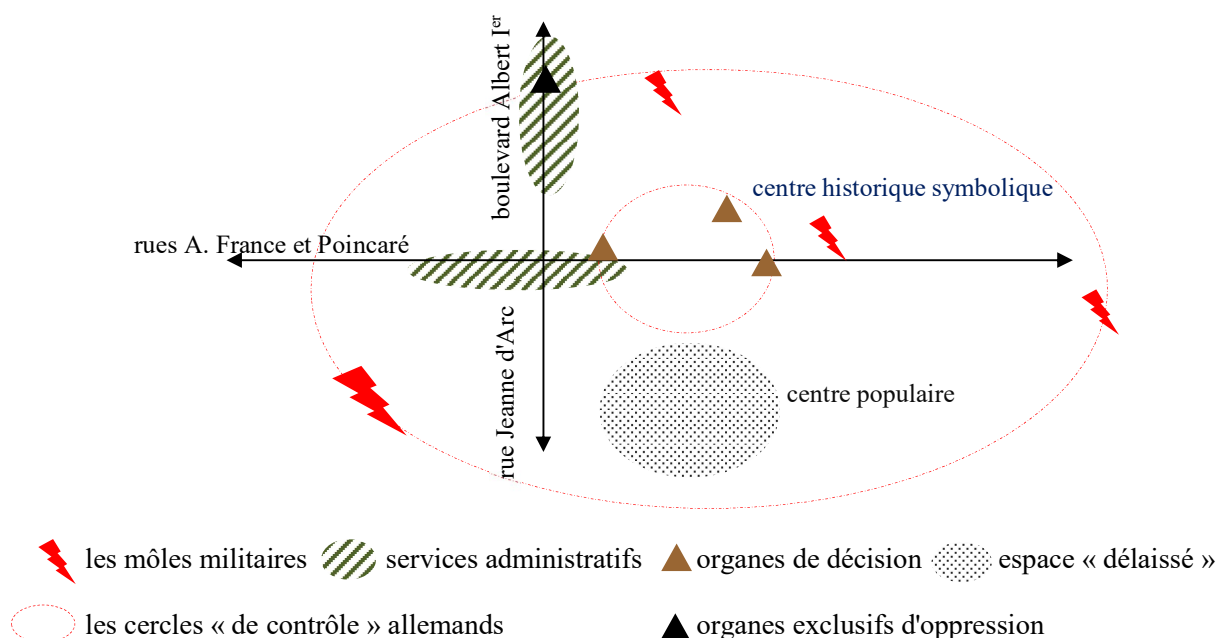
boulevard Albert I$^{er}$

centre historique symbolique

rues A. France et Poincaré

rue Jeanne d'Arc

centre populaire

les môles militaires services administratifs organes de décision espace « délaissé »

les cercles « de contrôle » allemands organes exclusifs d'oppression